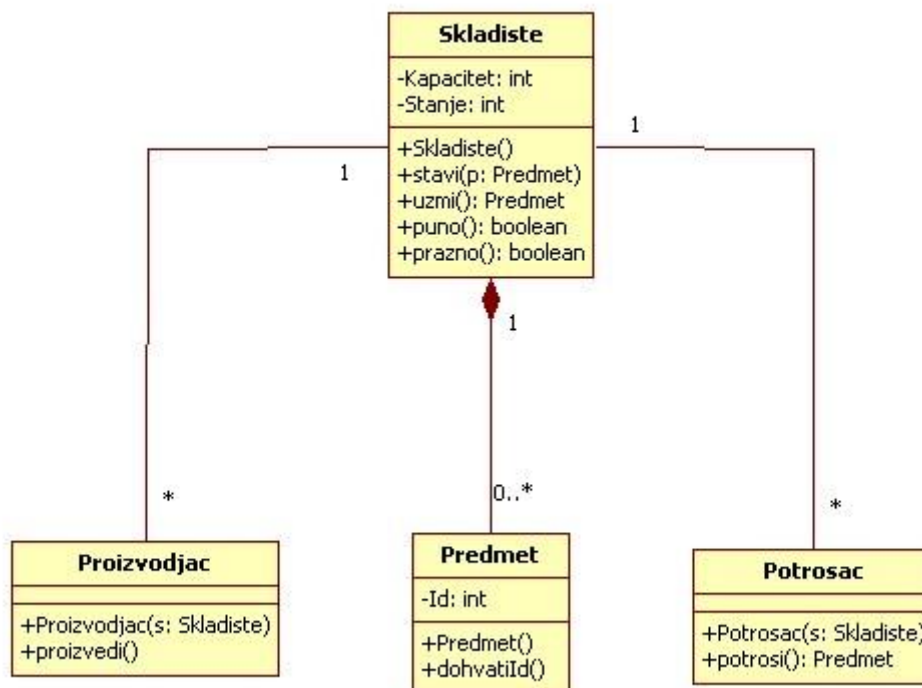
Skladiste

-Kapacitet: int
-Stanje: int

+Skladiste()
+stavi(p: Predmet)
+uzmi(): Predmet
+puno(): boolean
+prazno(): boolean

1

1

1

*

0..*

*

Proizvodjac

+Proizvodjac(s: Skladiste)
+proizvedi()

Predmet

-Id: int

+Predmet()
+dohvatiId()

Potrosac

+Potrosac(s: Skladiste)
+potrosi(): Predmet